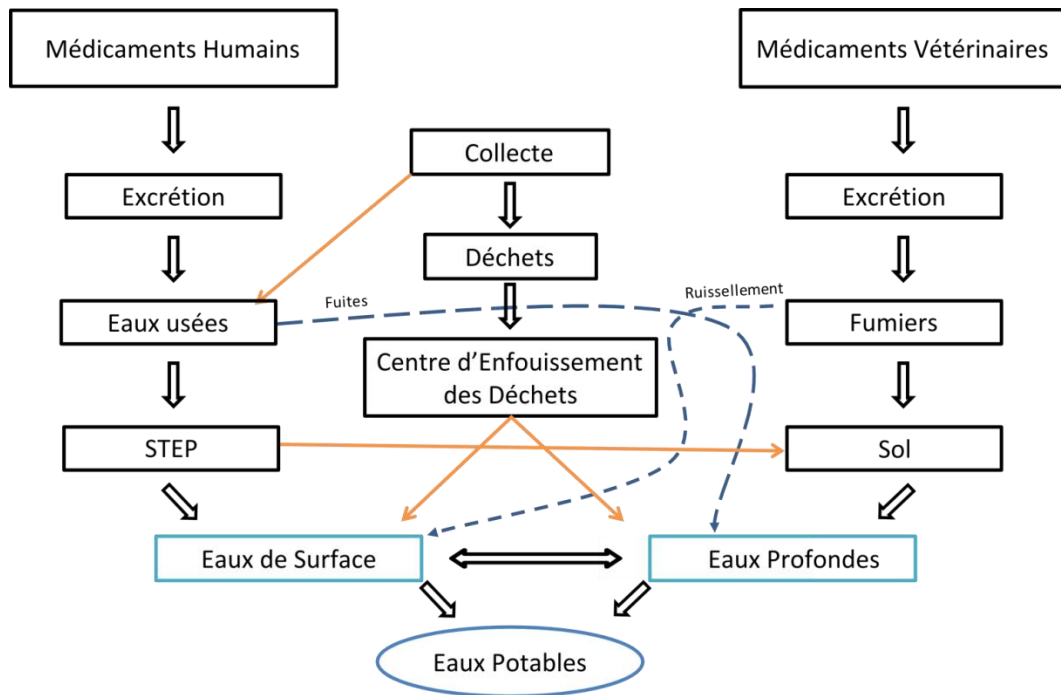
Médicaments Humains

Médicaments Vétérinaires

Collecte

Excrétion

Excrétion

Déchets

Fuites

Ruissellement

Eaux usées

Fumiers

Centre d'Enfouissement des Déchets

STEP

Sol

Eaux de Surface

Eaux Profondes

Eaux Potables